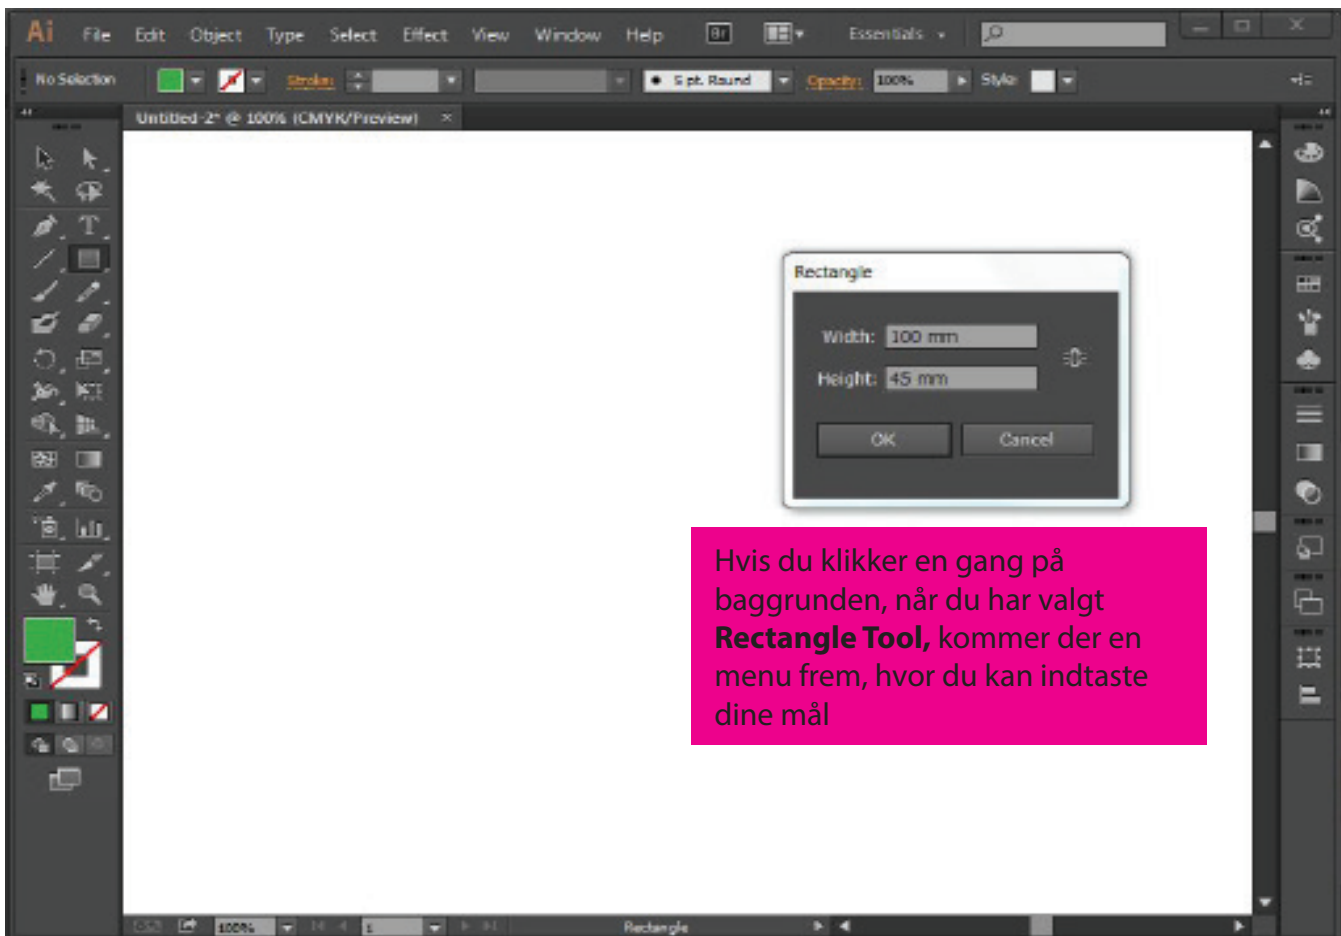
Ai File Edit Object Type Select Effect View Window Help Br Essentials

No Selection Stroke: 5 pt. Round Opacity: 100% Style:

Untitled-2* @ 100% (CMYK/Preview) ×

Rectangle

Width: 100 mm

Height: 45 mm

OK Cancel

Hvis du klikker en gang på baggrunden, når du har valgt **Rectangle Tool,** kommer der en menu frem, hvor du kan indtaste dine mål

100% 1 Rectangle